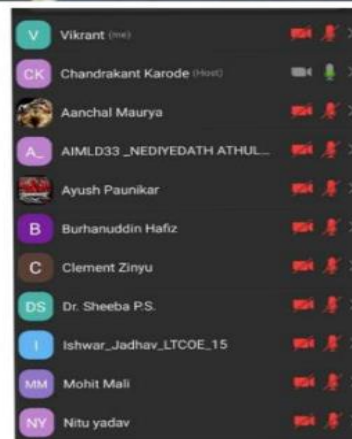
V Vikrant (me)

CK Chandrakant Karode (Host)

Aanchal Maurya

A_ AIMLD33 _NEDIYEDATH ATHUL...

Ayush Paunikar

B Burhanuddin Hafiz

C Clement Zinyu

DS Dr. Sheeba P.S.

I Ishwar_Jadhav_LTCOE_15

MM Mohit Mali

NY Nitu yadav